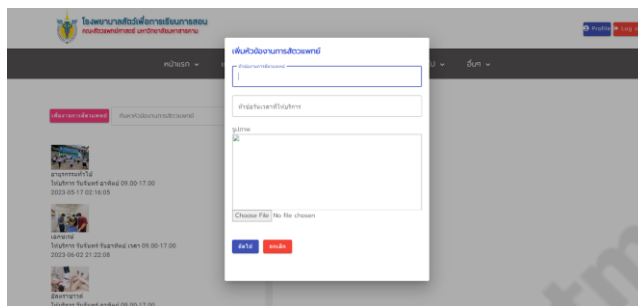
โรงพยาบาลสัตว์เพื่อการเรียนการสอน
คณะสัตวแพทยศาสตร์ มหาวิทยาลัยมหาสารคาม

Profile Log o

หน้าแรก

อื่นๆ

เพิ่มงานการสัตวแพทย์

ค้นหาหัวข้องานการสัตวแพทย์

อายุรกรรมทั่วไป
ให้บริการ วันจันทร์-อาทิตย์ 09.00-17.00
2023-05-17 02:16:05

เอกซเรย์
ให้บริการ วันจันทร์-วันอาทิตย์ เวลา 09.00-17.00
2023-06-02 21:22:08

อัลตร้าซาวด์
ให้บริการ วันจันทร์-วันอาทิตย์ 09.00-17.00

เพิ่มหัวข้องานการสัตวแพทย์

หัวข้องานการสัตวแพทย์

หัวข้อวันเวลาที่ให้บริการ

รูปภาพ

Choose File No file chosen

บันทึก

ยกเลิก